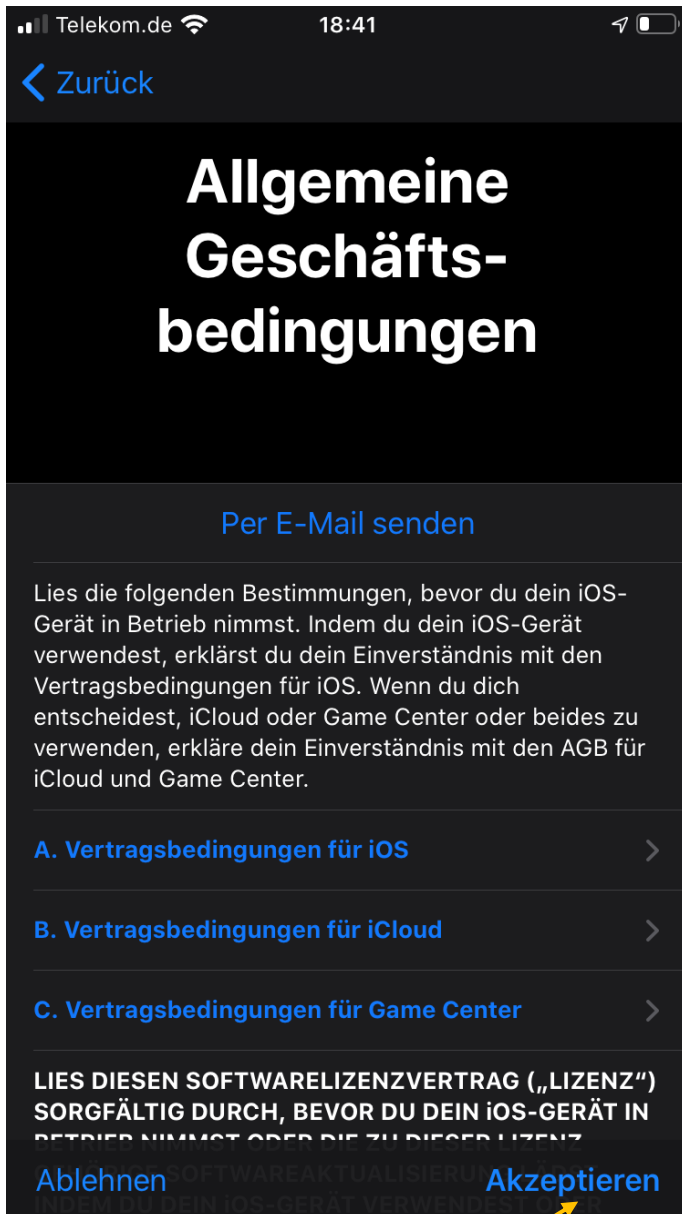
Telekom.de 18:41

Zurück

Allgemeine Geschäftsbedingungen

Per E-Mail senden

Lies die folgenden Bestimmungen, bevor du dein iOS-Gerät in Betrieb nimmst. Indem du dein iOS-Gerät verwendest, erklärst du dein Einverständnis mit den Vertragsbedingungen für iOS. Wenn du dich entscheidest, iCloud oder Game Center oder beides zu verwenden, erkläre dein Einverständnis mit den AGB für iCloud und Game Center.

A. Vertragsbedingungen für iOS

B. Vertragsbedingungen für iCloud

C. Vertragsbedingungen für Game Center

LIES DIESEN SOFTWARELIZENZVERTRAG („LIZENZ“) SORGFÄLTIG DURCH, BEVOR DU DEIN iOS-GERÄT IN BETRIEB NIMMST ODER DIE ZU DIESER LIZENZ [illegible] SOFTWAREAKTUALISIERUNG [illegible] INDEM DU DEIN iOS-GERÄT VERWENDEST O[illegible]

Ablehnen Akzeptieren